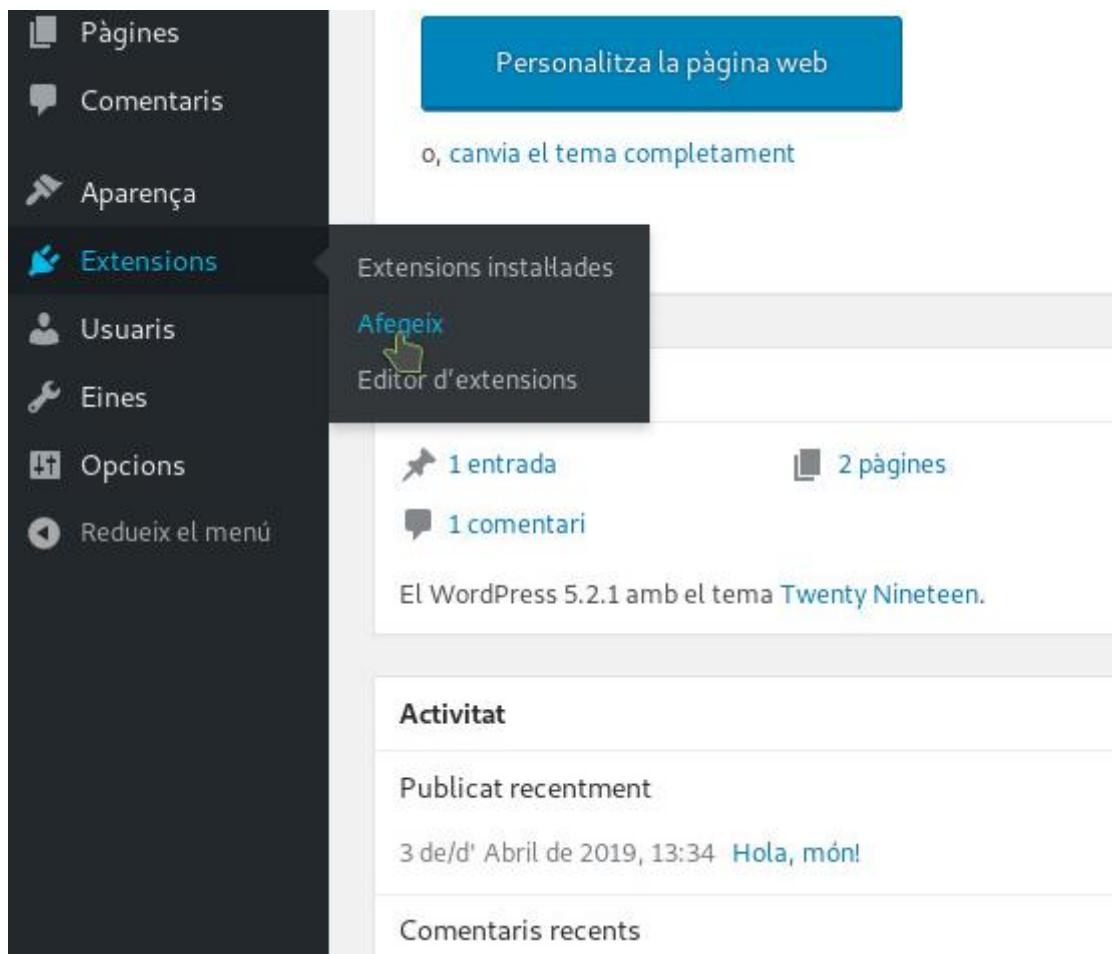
Pàgines
Comentaris
Aparença
Extensions
Usuaris
Eines
Opcions
Redueix el menú

Extensions installades
Afegeix
Editor d'extensions

Personalitza la pàgina web

o, canvia el tema completament

1 entrada
2 pàgines
1 comentari

El WordPress 5.2.1 amb el tema Twenty Nineteen.

Activitat

Publicat recentment

3 de/d' Abril de 2019, 13:34 Hola, món!

Comentaris recents